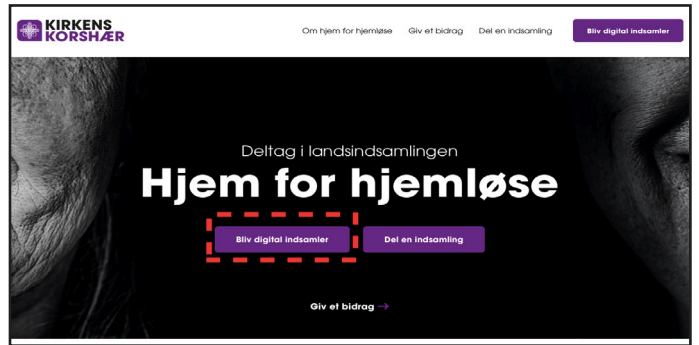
KIRKENS KORSHÆR

Om hjem for hjemløse   Giv et bidrag   Del en indsamling   Bliv digital indsamler

Deltag i landsindsamlingen

Hjem for hjemløse

Bliv digital indsamler   Del en indsamling

Giv et bidrag →